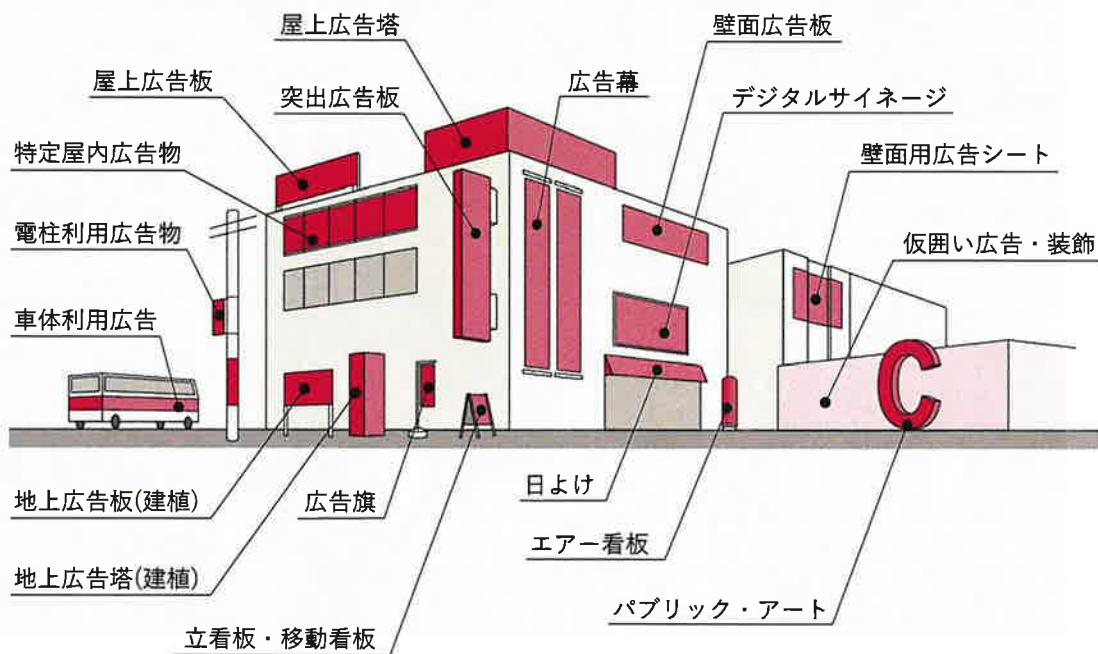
屋上広告塔

壁面広告板

屋上広告板

突出広告板

広告幕

デジタルサイネージ

特定屋内広告物

壁面用広告シート

電柱利用広告物

仮囲い広告・装飾

車体利用広告

C

地上広告板(建植)

広告旗

日よけ

エアー看板

地上広告塔(建植)

パブリック・アート

立看板・移動看板